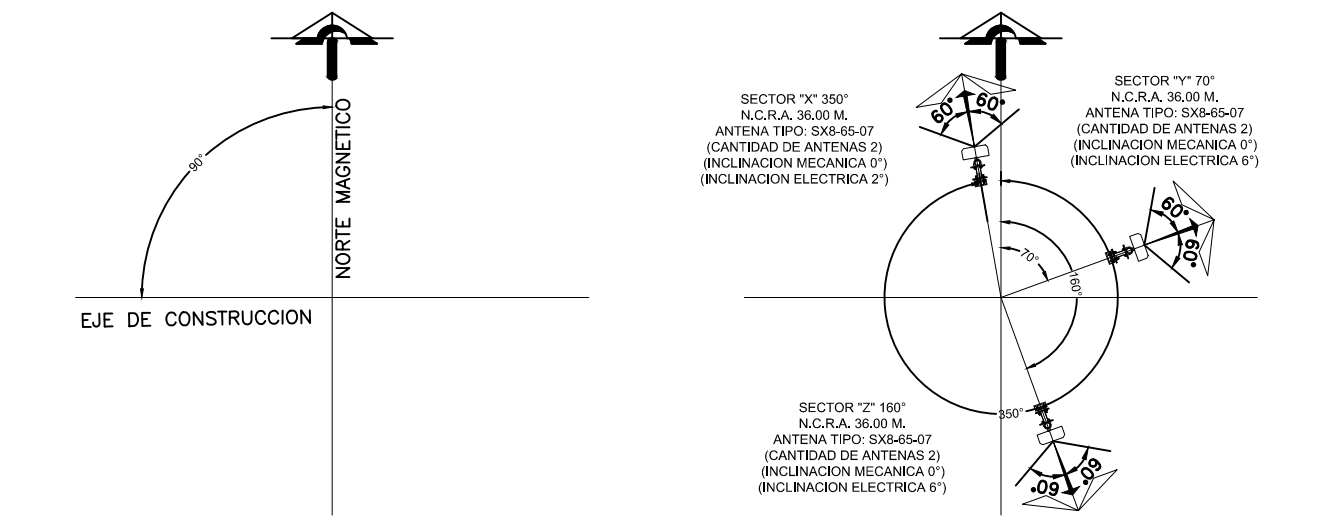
90°

NORTE MAGNETICO

EJE DE CONSTRUCCION

SECTOR "X" 350°
N.C.R.A. 36.00 M.
ANTENA TIPO: SX8-65-07
(CANTIDAD DE ANTENAS 2)
(INCLINACION MECANICA 0°)
(INCLINACION ELECTRICA 2°)

60° 60°

SECTOR "Y" 70°
N.C.R.A. 36.00 M.
ANTENA TIPO: SX8-65-07
(CANTIDAD DE ANTENAS 2)
(INCLINACION MECANICA 0°)
(INCLINACION ELECTRICA 6°)

60° 60°

70°

160°

350°

SECTOR "Z" 160°
N.C.R.A. 36.00 M.
ANTENA TIPO: SX8-65-07
(CANTIDAD DE ANTENAS 2)
(INCLINACION MECANICA 0°)
(INCLINACION ELECTRICA 6°)

60° 60°